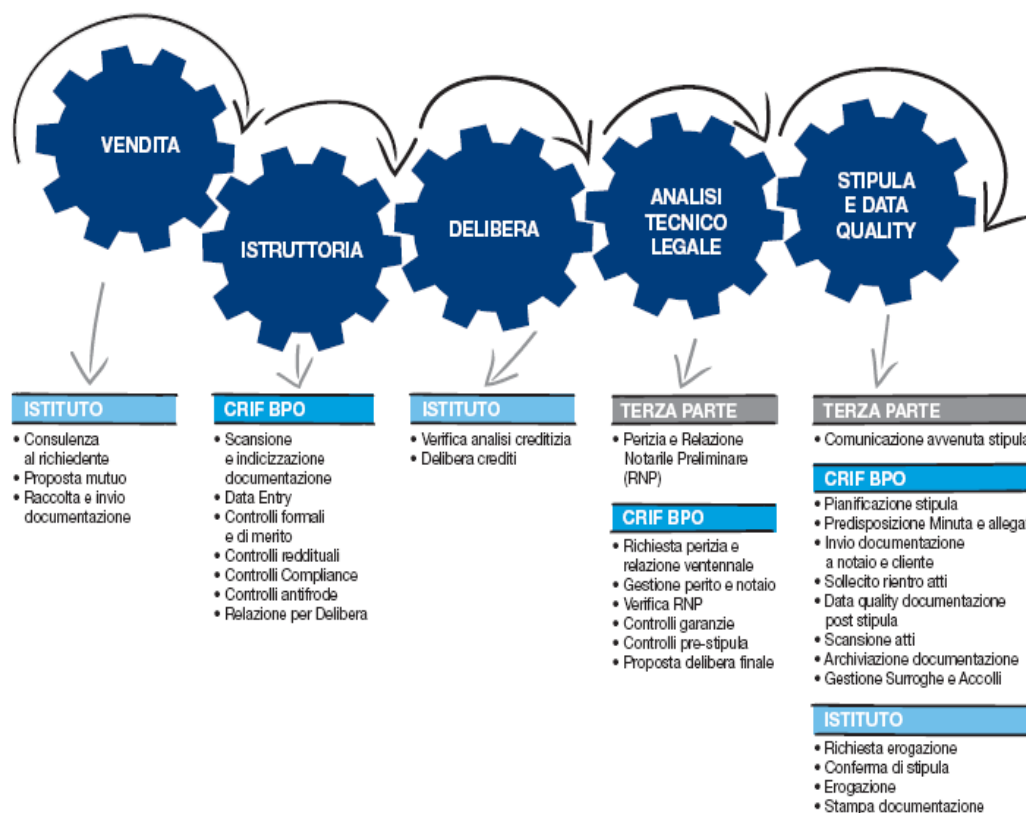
VENDITA

ISTRUTTORIA

DELIBERA

ANALISI TECNICO LEGALE

STIPULA E DATA QUALITY

ISTITUTO
• Consulenza al richiedente
• Proposta mutuo
• Raccolta e invio documentazione

CRIF BPO
• Scansione e indicizzazione documentazione
• Data Entry
• Controlli formali e di merito
• Controlli reddituali
• Controlli Compliance
• Controlli antifrode
• Relazione per Delibera

ISTITUTO
• Verifica analisi creditizia
• Delibera crediti

TERZA PARTE
• Perizia e Relazione Notarile Preliminare (RNP)

CRIF BPO
• Richiesta perizia e relazione ventennale
• Gestione perito e notaio
• Verifica RNP
• Controlli garanzie
• Controlli pre-stipula
• Proposta delibera finale

TERZA PARTE
• Comunicazione avvenuta stipula

CRIF BPO
• Pianificazione stipula
• Predisposizione Minuta e allega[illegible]
• Invio documentazione a notaio e cliente
• Sollecito rientro atti
• Data quality documentazione post stipula
• Scansione atti
• Archiviazione documentazione
• Gestione Surroghe e Accolli

ISTITUTO
• Richiesta erogazione
• Conferma di stipula
• Erogazione
• Stampa documentazione